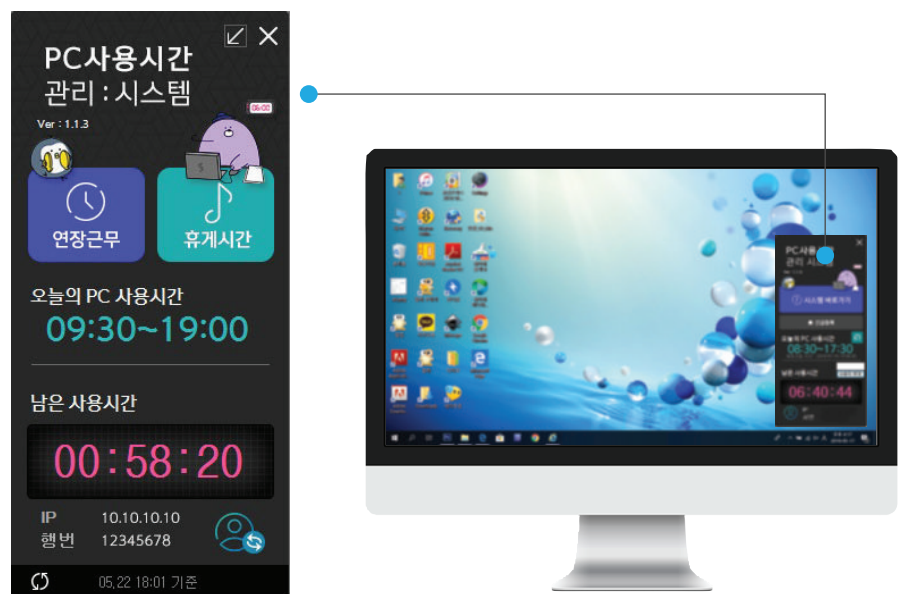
PC사용시간
관리 : 시스템

Ver : 1.1.3

06:00

연장근무

휴게시간

오늘의 PC 사용시간
09:30~19:00

남은 사용시간
00:58:20

IP 10.10.10.10
행번 12345678

05.22 18:01 기준

PC사용시간
관리 : 시스

시스템 예약가기

08:30~17:30

06:40:44